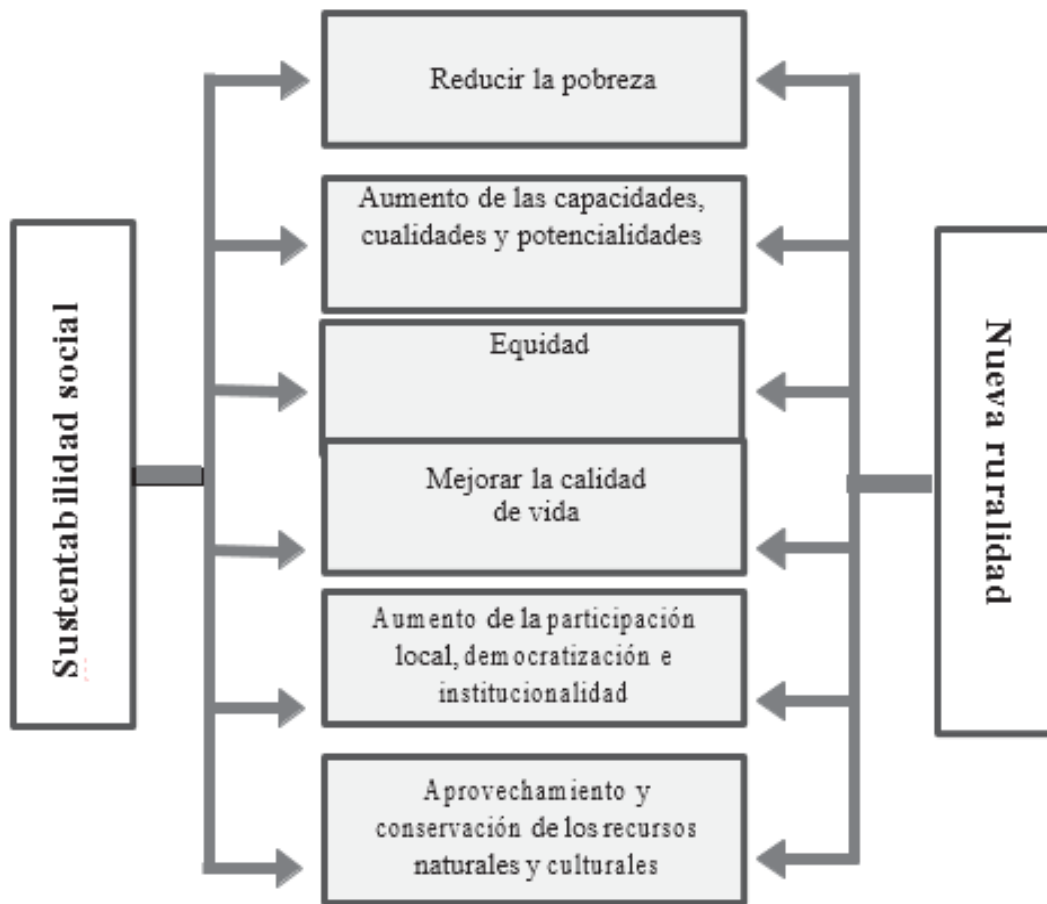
Sustentabilidad social

Reducir la pobreza

Aumento de las capacidades, cualidades y potencialidades

Equidad

Mejorar la calidad de vida

Aumento de la participación local, democratización e institucionalidad

Aprovechamiento y conservación de los recursos naturales y culturales

Nueva ruralidad